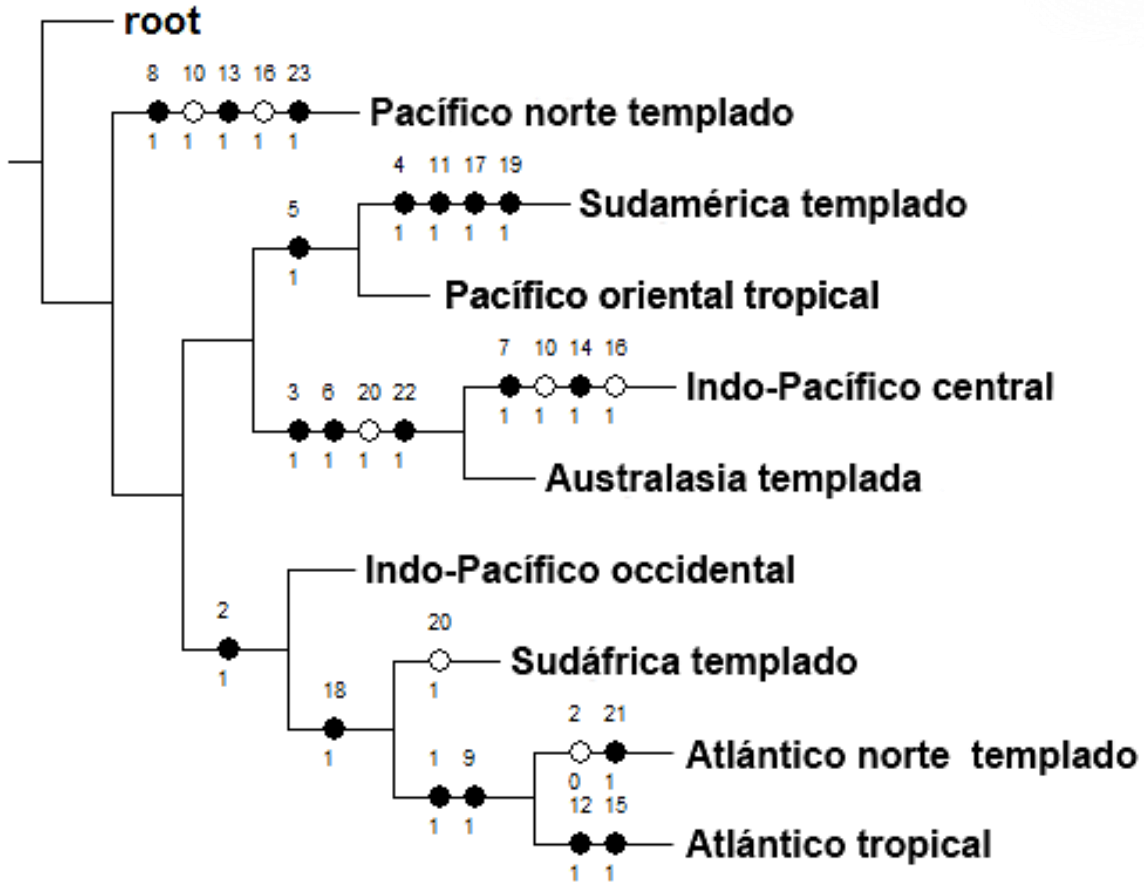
root

8 10 13 16 23
1 1 1 1 1
Pacífico norte templado

4 11 17 19
1 1 1 1
Sudamérica templado

5
1

Pacífico oriental tropical

7 10 14 16
1 1 1 1
Indo-Pacífico central

3 6 20 22
1 1 1 1

Australasia templada

Indo-Pacífico occidental

2
1

20
1
Sudáfrica templado

18
1

2 21
0 1
Atlántico norte templado

1 9
1 1

12 15
1 1
Atlántico tropical